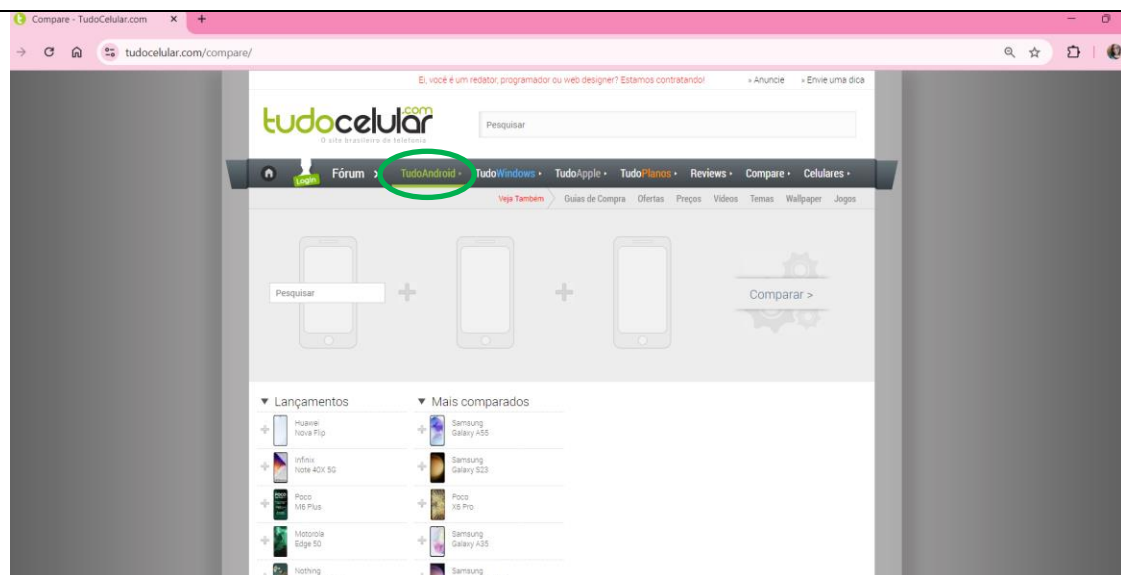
Compare - TudoCelular.com ×

tudocelular.com/compare/

Ei, você é um redator, programador ou web designer? Estamos contratando! » Anuncie » Envie uma dica

tudocelular.com
O site brasileiro de telefonia

Pesquisar

Login Fórum › TudoAndroid › TudoWindows › TudoApple › TudoPlanos › Reviews › Compare › Celulares ›

Veja Também Guias de Compra Ofertas Preços Vídeos Temas Wallpaper Jogos

Pesquisar

Comparar >

▼ Lançamentos

Huawei Nova Flip

Infinix Note 40X 5G

Poco M6 Plus

Motorola Edge 50

Nothing

▼ Mais comparados

Samsung Galaxy A55

Samsung Galaxy S23

Poco X6 Pro

Samsung Galaxy A35

Samsung